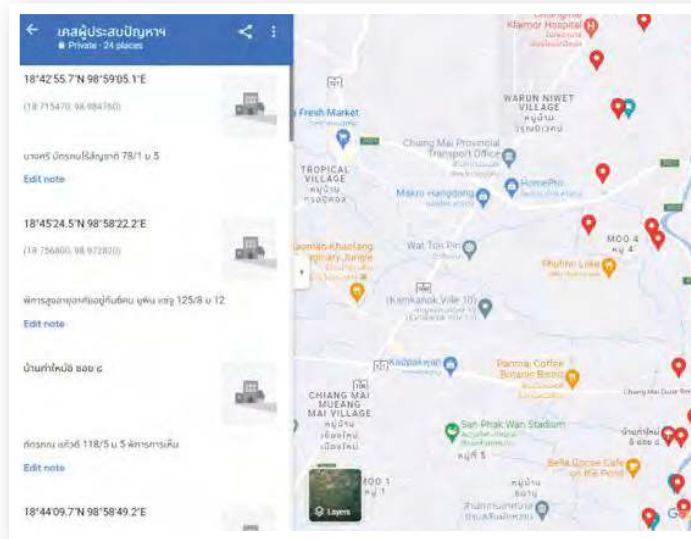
เคสผู้ประสบปัญหาฯ
Private · 24 places

18°42'55.7"N 98°59'05.1"E

(18.715470, 98.984760)

นางศรี บัตรคนไร้สัญชาติ 78/1 ม 5

Edit note

18°45'24.5"N 98°58'22.2"E

(18.756800, 98.972820)

พิการสูงอายุอาศัยอยู่กับยิ่งคน พุ่น แข่ง 125/8 ม 12

Edit note

บ้านท่าใหม่บ้าน ซอย ๔

ที่ดรกณ แก้วดี 118/5 ม 5 พิการกระเพ็น

Edit note

18°44'09.7"N 98°58'49.2"E

Khamor Hospital

WARUN NIWET VILLAGE
หมู่บ้าน วรุณนิเวศน์

Fresh Market

Chiang Mai Provincial Transport Office

TROPICAL VILLAGE
หมู่บ้าน ทรอปิคอล

Makro Hangdong

HomePro

MOO 4
หมู่ 4

Wat Ton Pin

Phufinn Lake

Laomiao Khaolang Culinary Jungle

(Kamkanok Ville 10)

Kadpai-wan

Parma Coffee Botanic Bistro

CHIANG MAI MUEANG MAI VILLAGE
หมู่บ้าน เชียงใหม่ เมืองใหม่

San Phak Wan Stadium

หมู่ที่ 5

MOO 1
หมู่ 1

Bella Goose Cafe on the Pond

Layers

Chiang Mai Outer Ring